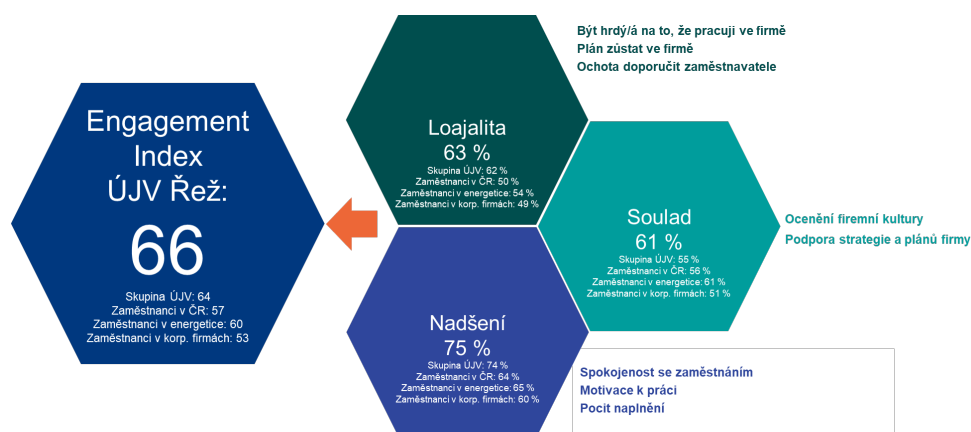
Engagement Index ÚJV Řež:

66

Skupina ÚJV: 64
Zaměstnanci v ČR: 57
Zaměstnanci v energetice: 60
Zaměstnanci v korp. firmách: 53

Být hrdý/á na to, že pracuji ve firmě
Plán zůstat ve firmě
Ochota doporučit zaměstnavatele

Loajalita
63 %
Skupina ÚJV: 62 %
Zaměstnanci v ČR: 50 %
Zaměstnanci v energetice: 54 %
Zaměstnanci v korp. firmách: 49 %

Soulad
61 %
Skupina ÚJV: 55 %
Zaměstnanci v ČR: 56 %
Zaměstnanci v energetice: 61 %
Zaměstnanci v korp. firmách: 51 %

Ocenění firemní kultury
Podpora strategie a plánů firmy

Nadšení
75 %
Skupina ÚJV: 74 %
Zaměstnanci v ČR: 64 %
Zaměstnanci v energetice: 65 %
Zaměstnanci v korp. firmách: 60 %

Spokojenost se zaměstnáním
Motivace k práci
Pocit naplnění